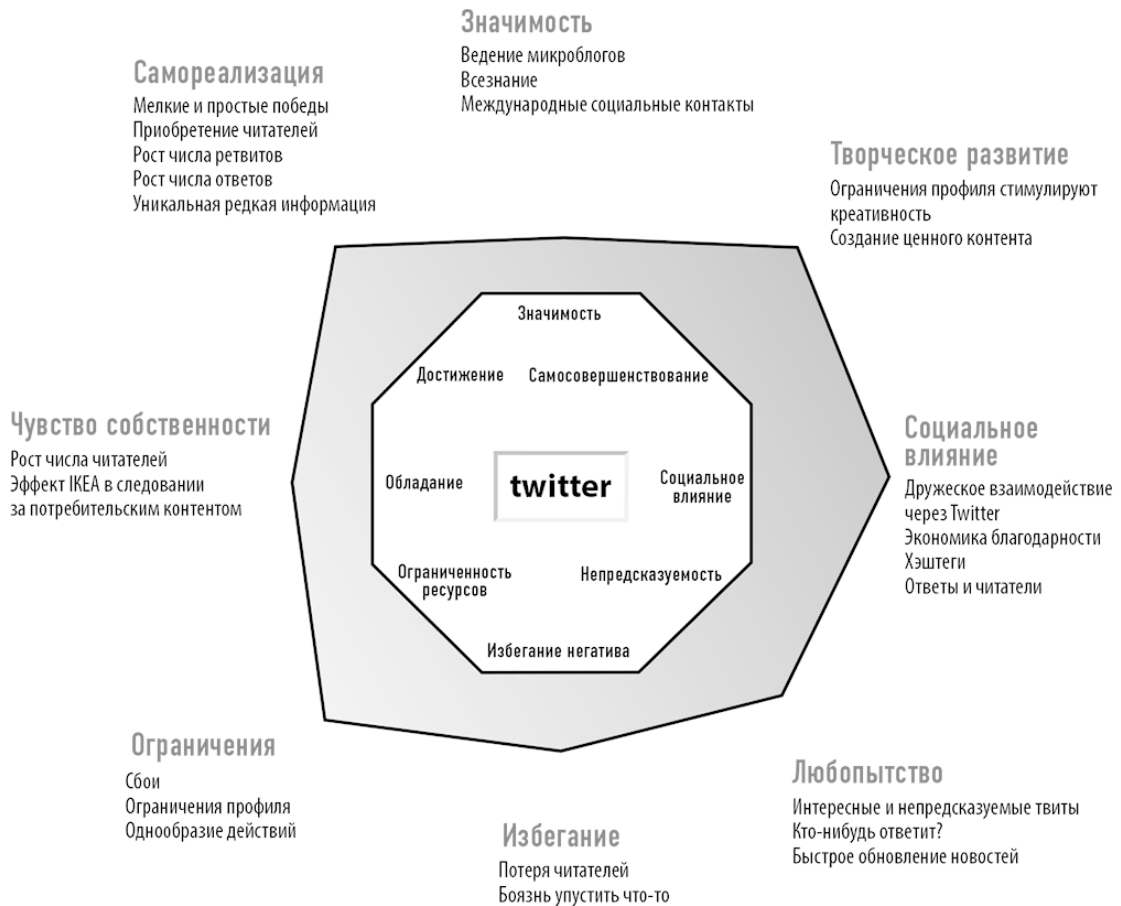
Значимость
Ведение микроблогов
Всезнание
Международные социальные контакты

Самореализация
Мелкие и простые победы
Приобретение читателей
Рост числа ретвитов
Рост числа ответов
Уникальная редкая информация

Творческое развитие
Ограничения профиля стимулируют креативность
Создание ценного контента

Значимость

Достижение

Самосовершенствование

Чувство собственности
Рост числа читателей
Эффект IKEA в следовании за потребительским контентом

Обладание

twitter

Социальное влияние

Социальное влияние
Дружеское взаимодействие через Twitter
Экономика благодарности
Хэштеги
Ответы и читатели

Ограниченность ресурсов

Непредсказуемость

Избегание негатива

Ограничения
Сбои
Ограничения профиля
Однообразие действий

Любопытство
Интересные и непредсказуемые твиты
Кто-нибудь ответит?
Быстрое обновление новостей

Избегание
Потеря читателей
Боязнь упустить что-то